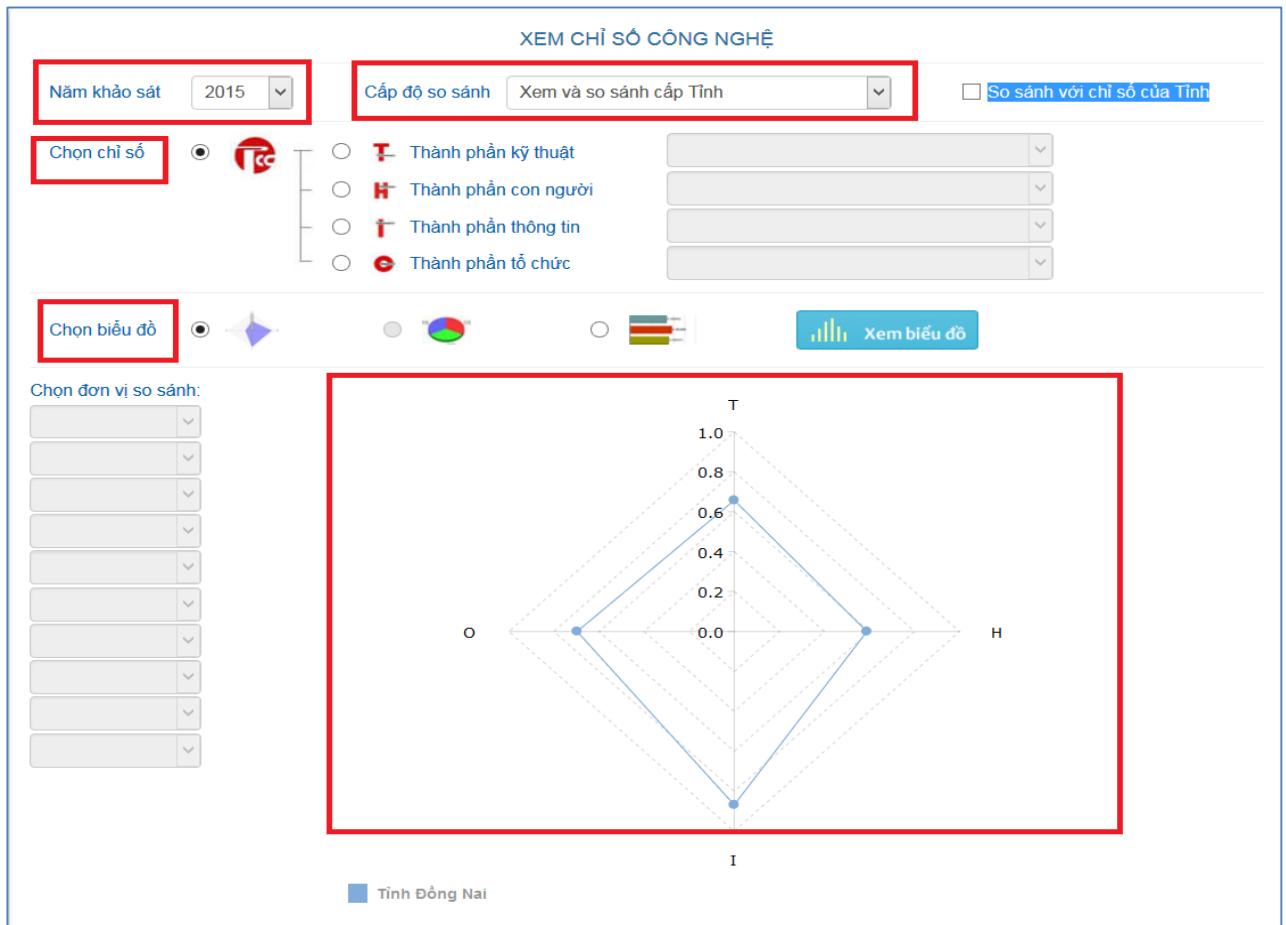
XEM CHỈ SỐ CÔNG NGHỆ

Năm khảo sát 2015

Cấp độ so sánh Xem và so sánh cấp Tỉnh

So sánh với chỉ số của Tỉnh

Chọn chỉ số

Thành phần kỹ thuật

Thành phần con người

Thành phần thông tin

Thành phần tổ chức

Chọn biểu đồ

Xem biểu đồ

Chọn đơn vị so sánh:

T

1.0
0.8
0.6
0.4
0.2
0.0

O

H

I

Tỉnh Đồng Nai